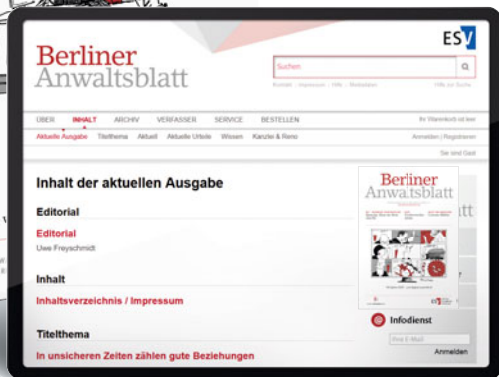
Berliner
Anwaltsblatt

ESV

Suchen

Kontakt | Impressum | Hilfe | Mediadaten

Hilfe zur Suche

ÜBER INHALT ARCHIV VERFASSER SERVICE BESTELLEN

Ihr Warenkorb ist leer

Aktuelle Ausgabe Titelthema Aktuell Aktuelle Urteile Wissen Kanzlei & Reno

Anmelden | Registrieren

Sie sind Gast

Inhalt der aktuellen Ausgabe

Editorial

Editorial

Uwe Freyschmidt

Inhalt

Inhaltsverzeichnis / Impressum

Titelthema

In unsicheren Zeiten zählen gute Beziehungen

Berliner
Anwaltsblatt

Infodienst

Ihre E-Mail

Anmelden